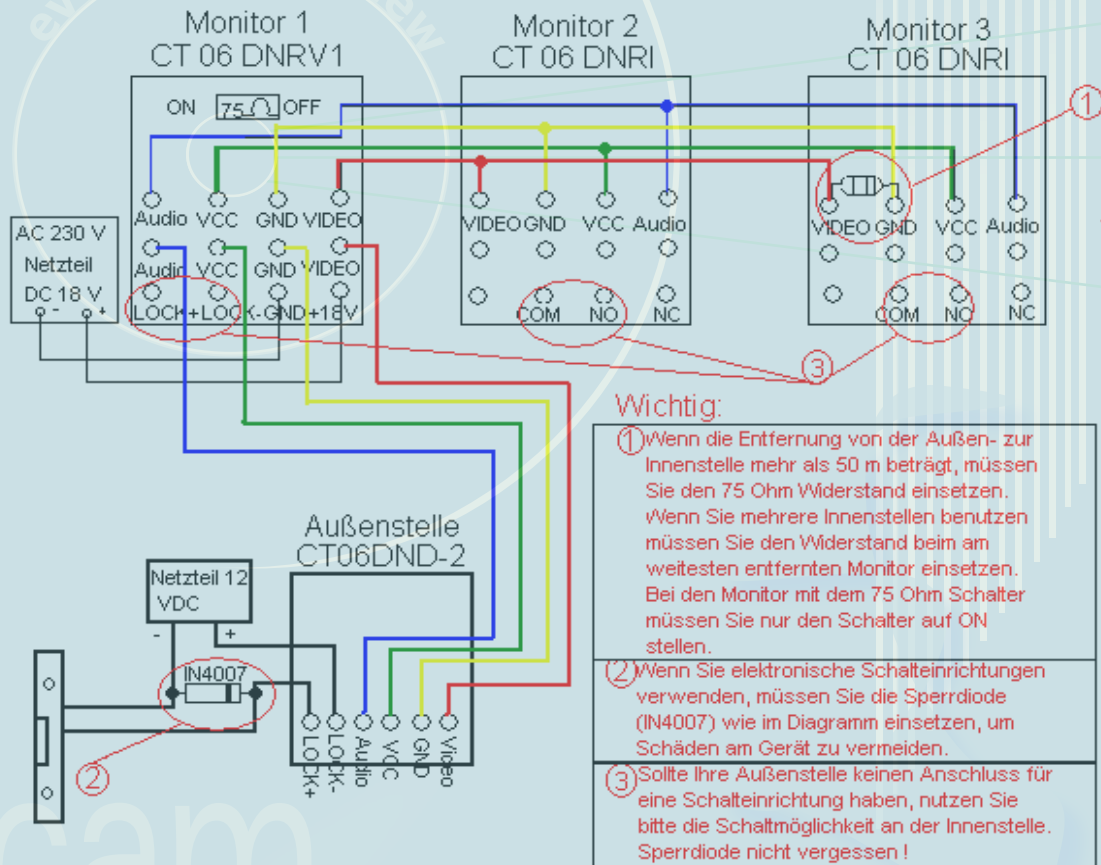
Monitor 1
CT 06 DNRV1

ON 75 OFF

Audio VCC GND VIDEO
Audio VCC GND VIDEO
LOCK+ LOCK- GND +18V

Monitor 2
CT 06 DNRI

VIDEO GND VCC Audio
COM NO NC

Monitor 3
CT 06 DNRI

VIDEO GND VCC Audio
COM NC NC

AC 230 V
Netzteil
DC 18 V
- +

1
3

Wichtig:

| |
|---|
| 1 Wenn die Entfernung von der Außen- zur Innenstelle mehr als 50 m beträgt, müssen Sie den 75 Ohm Widerstand einsetzen. Wenn Sie mehrere Innenstellen benutzen müssen Sie den Widerstand beim am weitesten entfernten Monitor einsetzen. Bei den Monitor mit dem 75 Ohm Schalter müssen Sie nur den Schalter auf ON stellen. |
| 2 Wenn Sie elektronische Schalteinrichtungen verwenden, müssen Sie die Sperrdiode (IN4007) wie im Diagramm einsetzen, um Schäden am Gerät zu vermeiden. |
| 3 Sollte Ihre Außenstelle keinen Anschluss für eine Schalteinrichtung haben, nutzen Sie bitte die Schaltmöglichkeit an der Innenstelle. Sperrdiode nicht vergessen ! |

Außenstelle
CT06DND-2

Netzteil 12 VDC
- +

IN4007

2

LOCK+ LOCK- Audio VCC GND Video